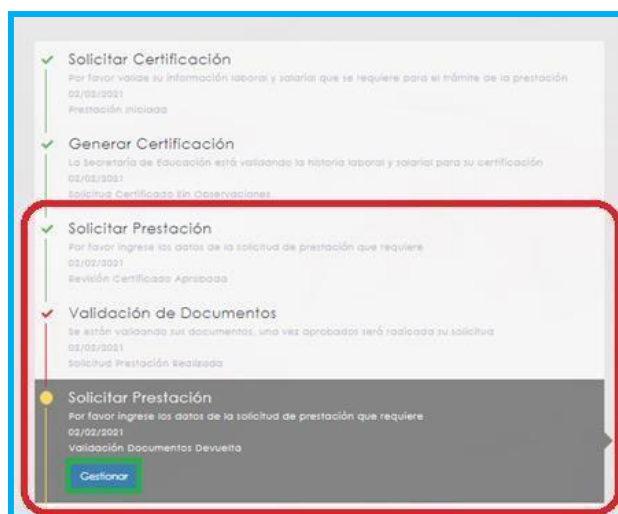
Solicitar Certificación
Por favor valide su información laboral y salarial que se requiere para el trámite de la prestación
02/02/2021
Prestación Iniciada

Generar Certificación
La Secretaría de Educación está validando la historia laboral y salarial para su certificación
02/02/2021
Solicitud Certificado Sin Observaciones

Solicitar Prestación
Por favor ingrese los datos de la solicitud de prestación que requiere
02/02/2021
Revisión Certificado Aprobada

Validación de Documentos
Se están validando sus documentos, una vez aprobados será radicada su solicitud
02/02/2021
Solicitud Prestación Realizada

Solicitar Prestación
Por favor ingrese los datos de la solicitud de prestación que requiere
02/02/2021
Validación Documentos Devuelta

Gestionar